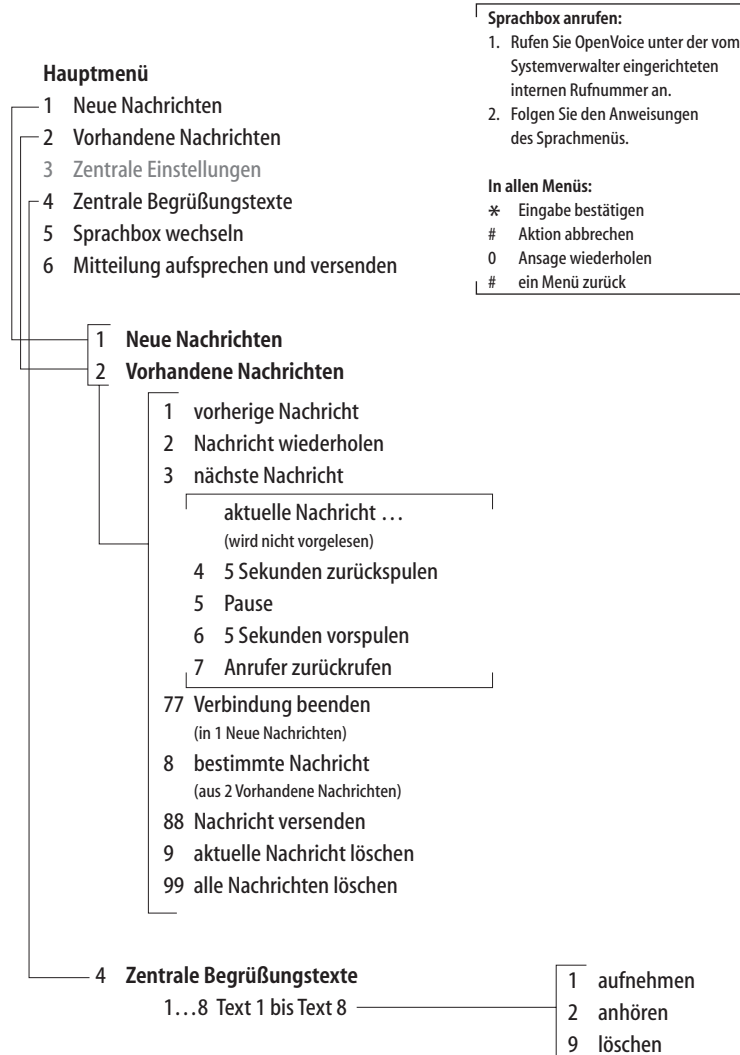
Sprachbox anrufen:
1. Rufen Sie OpenVoice unter der vom Systemverwalter eingerichteten internen Rufnummer an.
2. Folgen Sie den Anweisungen des Sprachmenüs.

In allen Menüs:
* Eingabe bestätigen
# Aktion abbrechen
0 Ansage wiederholen
# ein Menü zurück

Hauptmenü
1 Neue Nachrichten
2 Vorhandene Nachrichten
3 Zentrale Einstellungen
4 Zentrale Begrüßungstexte
5 Sprachbox wechseln
6 Mitteilung aufsprechen und versenden

1 Neue Nachrichten
2 Vorhandene Nachrichten

1 vorherige Nachricht
2 Nachricht wiederholen
3 nächste Nachricht
aktuelle Nachricht …
(wird nicht vorgelesen)
4 5 Sekunden zurückspulen
5 Pause
6 5 Sekunden vorspulen
7 Anrufer zurückrufen
77 Verbindung beenden
(in 1 Neue Nachrichten)
8 bestimmte Nachricht
(aus 2 Vorhandene Nachrichten)
88 Nachricht versenden
9 aktuelle Nachricht löschen
99 alle Nachrichten löschen

4 Zentrale Begrüßungstexte
1…8 Text 1 bis Text 8

1 aufnehmen
2 anhören
9 löschen